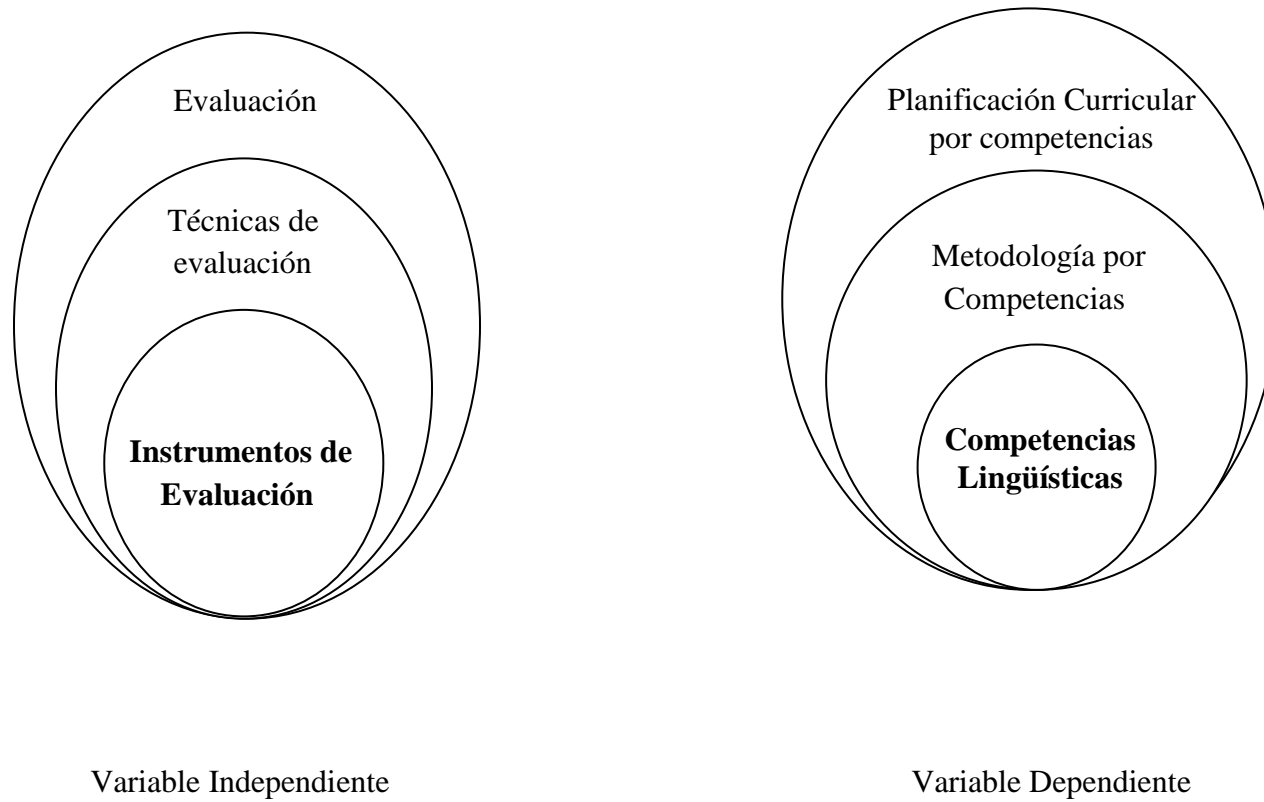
Evaluación

Técnicas de evaluación

**Instrumentos de Evaluación**

Variable Independiente

Planificación Curricular por competencias

Metodología por Competencias

**Competencias Lingüísticas**

Variable Dependiente